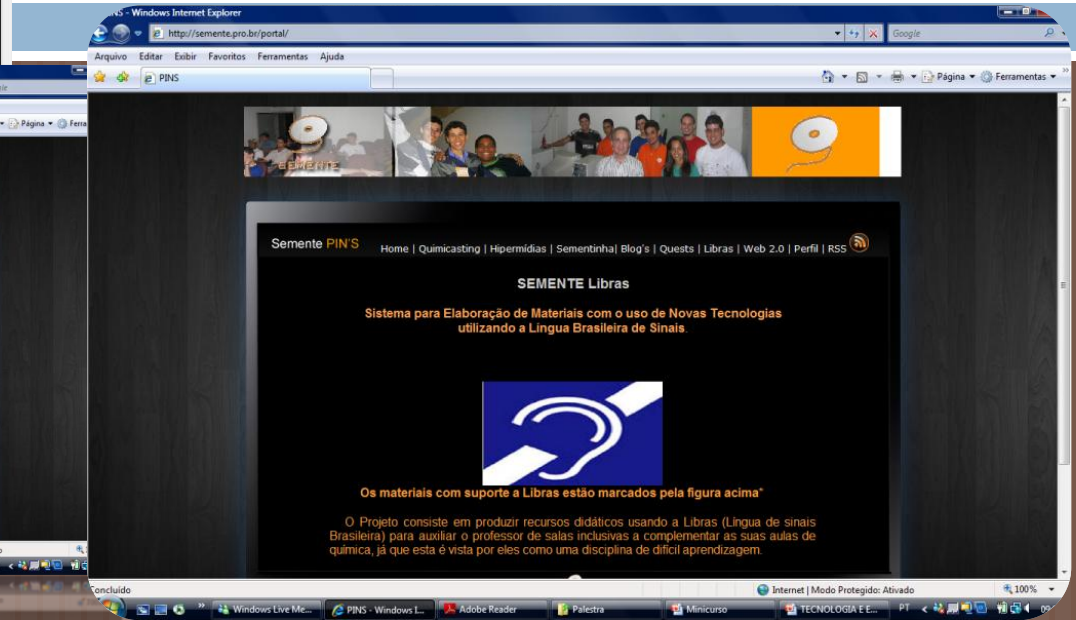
PINS - Windows Internet Explorer

http://semente.pro.br/portal/

Google

Arquivo Editar Exibir Favoritos Ferramentas Ajuda

PINS

Página Ferramentas

Página Ferra

SEMENTE

Semente PIN'S

Home | Quimicasting | Hipermídias | Sementinha| Blog's | Quests | Libras | Web 2.0 | Perfil | RSS

SEMENTE Libras

Sistema para Elaboração de Materiais com o uso de Novas Tecnologias utilizando a Língua Brasileira de Sinais.

Os materiais com suporte a Libras estão marcados pela figura acima*

O Projeto consiste em produzir recursos didáticos usando a Libras (Língua de sinais Brasileira) para auxiliar o professor de salas inclusivas a complementar as suas aulas de química, já que esta é vista por eles como uma disciplina de difícil aprendizagem.

Concluído

Internet | Modo Protegido: Ativado

100%

Windows Live Me...

PINS - Windows I...

Adobe Reader

Palestra

Minicurso

TECNOLOGIA E E...

PT